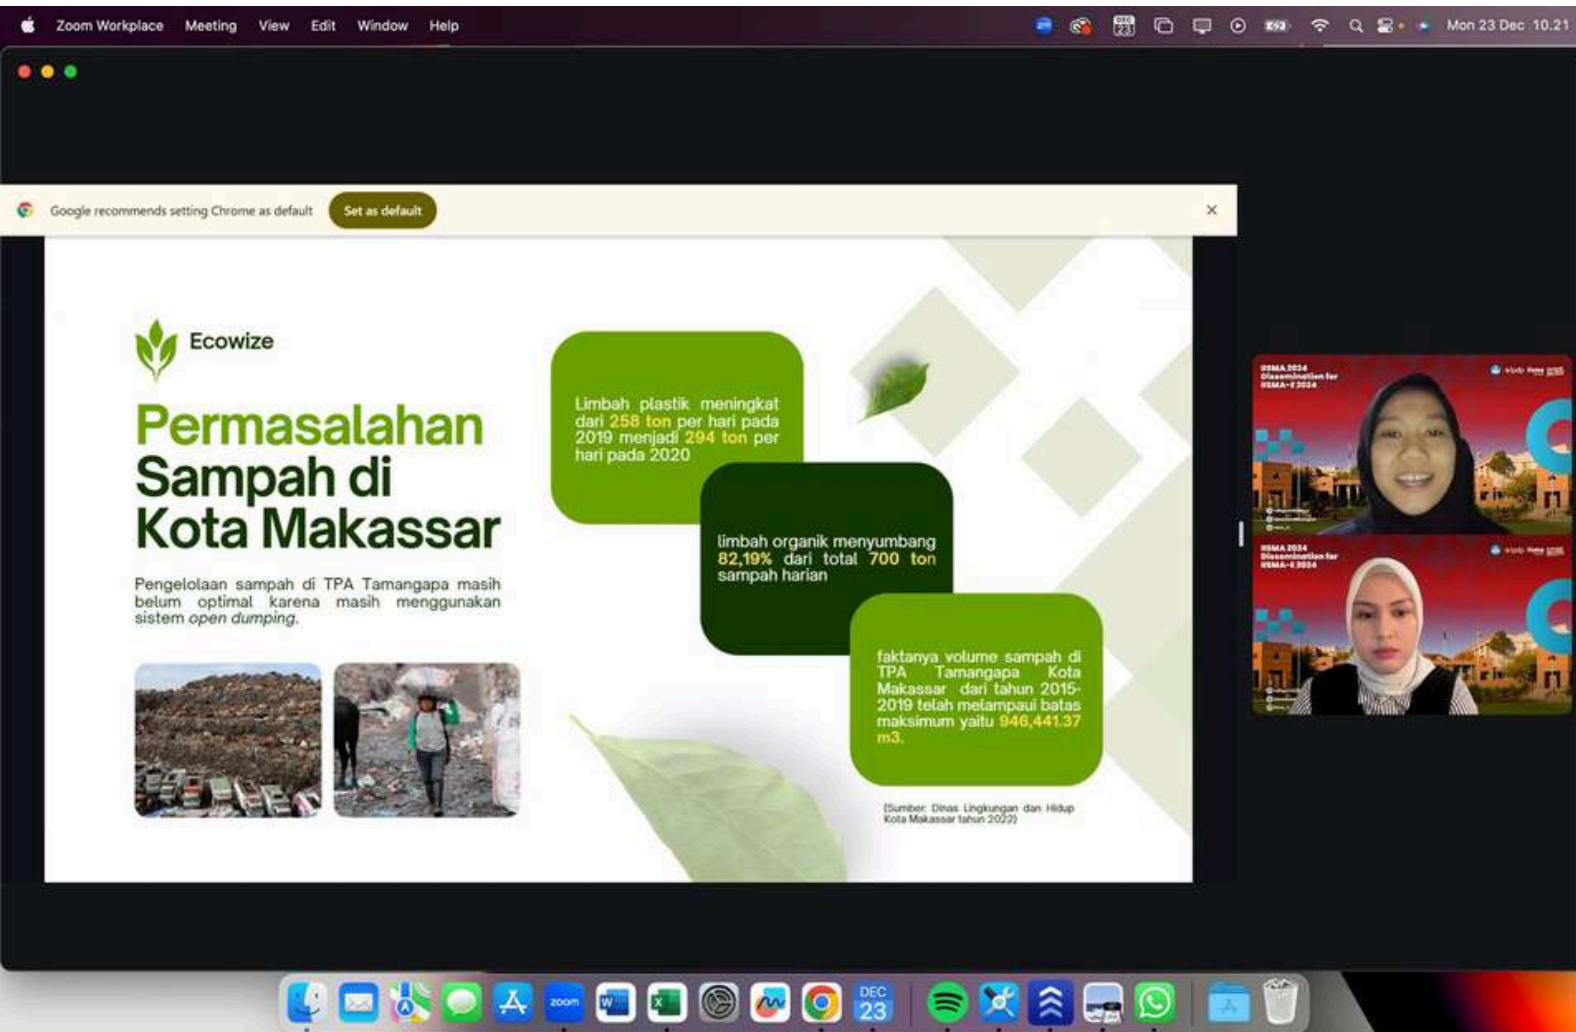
Zoom Workplace Meeting View Edit Window Help

Mon 23 Dec 10.21

Google recommends setting Chrome as default

Set as default

×

Ecowize

Permasalahan Sampah di Kota Makassar

Pengelolaan sampah di TPA Tamangapa masih belum optimal karena masih menggunakan sistem *open dumping*.

Limbah plastik meningkat dari 258 ton per hari pada 2019 menjadi 294 ton per hari pada 2020

limbah organik menyumbang 82,19% dari total 700 ton sampah harian

faktanya volume sampah di TPA Tamangapa Kota Makassar dari tahun 2015-2019 telah melampaui batas maksimum yaitu 946,441.37 m3.

(Sumber: Dinas Lingkungan dan Hidup Kota Makassar tahun 2022)

ISSMA 2024 Dissemination for ISSMA-E 2024

ISSMA 2024 Dissemination for ISSMA-E 2024

zoom

DEC 23